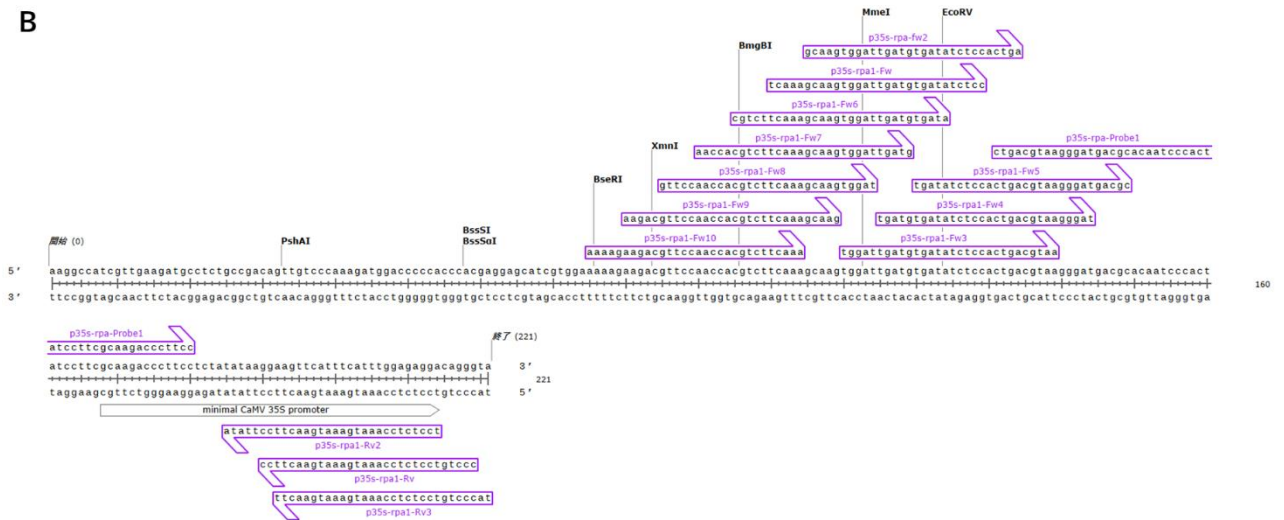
B

MmeI
EcoRV
p35s-rpa-fw2
gcaagtggattgatgtgatatctccactga
BmgBI
p35s-rpa1-Fw
tcaaagcaagtggattgatgtgatatctcc
p35s-rpa1-Fw6
cgtcttcaaagcaagtggattgatgtgata
XmnI
p35s-rpa1-Fw7
aaccacgtcttcaaagcaagtggattgatg
p35s-rpa-Probe1
ctgacgtaagggatgacgcacaatcccact
BseRI
p35s-rpa1-Fw8
gttccaaccacgtcttcaaagcaagtggat
p35s-rpa1-Fw5
tgatatctccactgacgtaagggatgacgc
p35s-rpa1-Fw9
aagacgttccaaccacgtcttcaaagcaag
p35s-rpa1-Fw4
tgatgtgatatctccactgacgtaagggat
開始 (0)
PshAI
BssSI
BssSαI
p35s-rpa1-Fw10
aaaagaagacgttccaaccacgtcttcaaa
p35s-rpa1-Fw3
tggattgatgtgatatctccactgacgtaa
5' aaggccatcgttgaagatgcctctgccgacagttgtcccaaagatggacccccacccacgaggagcatcgtggaaaaagaagacgttccaaccacgtcttcaaagcaagtggattgatgtgatatctccactgacgtaagggatgacgcacaatcccact
160
3' ttccggtagcaacttctacggagacggctgtcaacagggtttctacctgggggtgggtgctcctcgtagcacctttttcttctgcaaggttggtgcagaagtttcgttcacctaactacactatagaggtgactgcattccctactgcgtgttagggtga

p35s-rpa-Probe1
atccttcgcaagacccttcc
終了 (221)
atccttcgcaagacccttcctctatataaggaagttcatttcatttggagaggacagggta 3'
221
taggaagcgttctgggaaggagatatattccttcaagtaaagtaaacctctcctgtcccat 5'
minimal CaMV 35S promoter
atattccttcaagtaaagtaaacctctcct
p35s-rpa1-Rv2
ccttcaagtaaagtaaacctctcctgtccc
p35s-rpa1-Rv
ttcaagtaaagtaaacctctcctgtcccat
p35s-rpa1-Rv3